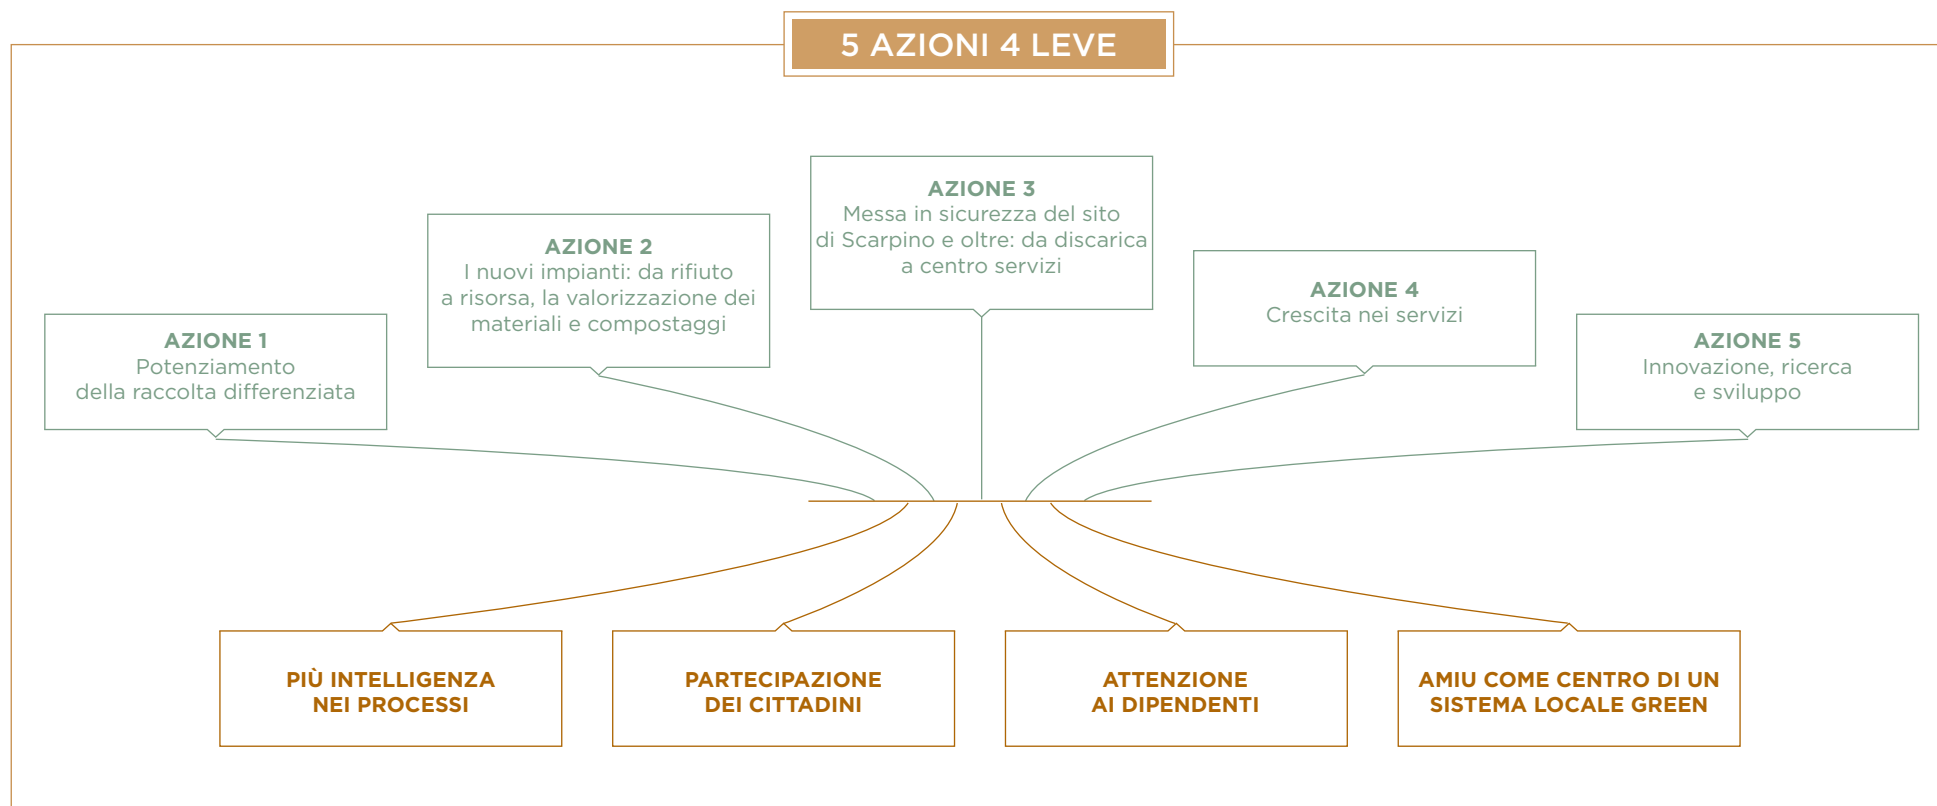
5 AZIONI 4 LEVE

AZIONE 3
Messa in sicurezza del sito di Scarpino e oltre: da discarica a centro servizi

AZIONE 2
I nuovi impianti: da rifiuto a risorsa, la valorizzazione dei materiali e compostaggi

AZIONE 4
Crescita nei servizi

AZIONE 1
Potenziamento della raccolta differenziata

AZIONE 5
Innovazione, ricerca e sviluppo

PIÙ INTELLIGENZA NEI PROCESSI

PARTECIPAZIONE DEI CITTADINI

ATTENZIONE AI DIPENDENTI

AMIU COME CENTRO DI UN SISTEMA LOCALE GREEN